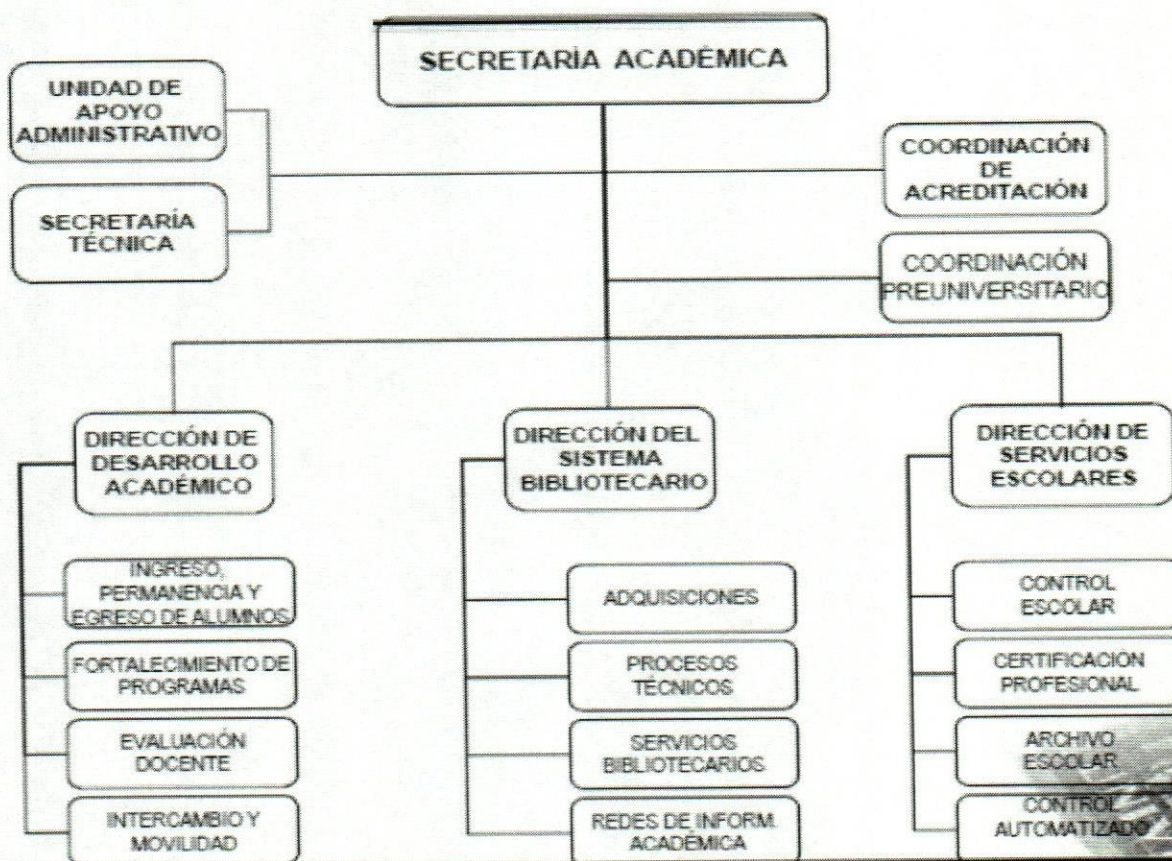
SECRETARÍA ACADÉMICA

UNIDAD DE APOYO ADMINISTRATIVO

SECRETARÍA TÉCNICA

COORDINACIÓN DE ACREDITACIÓN

COORDINACIÓN PREUNIVERSITARIO

DIRECCIÓN DE DESARROLLO ACADÉMICO

INGRESO, PERMANENCIA Y EGRESO DE ALUMNOS

FORTALECIMIENTO DE PROGRAMAS

EVALUACIÓN DOCENTE

INTERCAMBIO Y MOVILIDAD

DIRECCIÓN DEL SISTEMA BIBLIOTECARIO

ADQUISICIONES

PROCESOS TÉCNICOS

SERVICIOS BIBLIOTECARIOS

REDES DE INFORM. ACADÉMICA

DIRECCIÓN DE SERVICIOS ESCOLARES

CONTROL ESCOLAR

CERTIFICACIÓN PROFESIONAL

ARCHIVO ESCOLAR

CONTROL AUTOMATIZADO